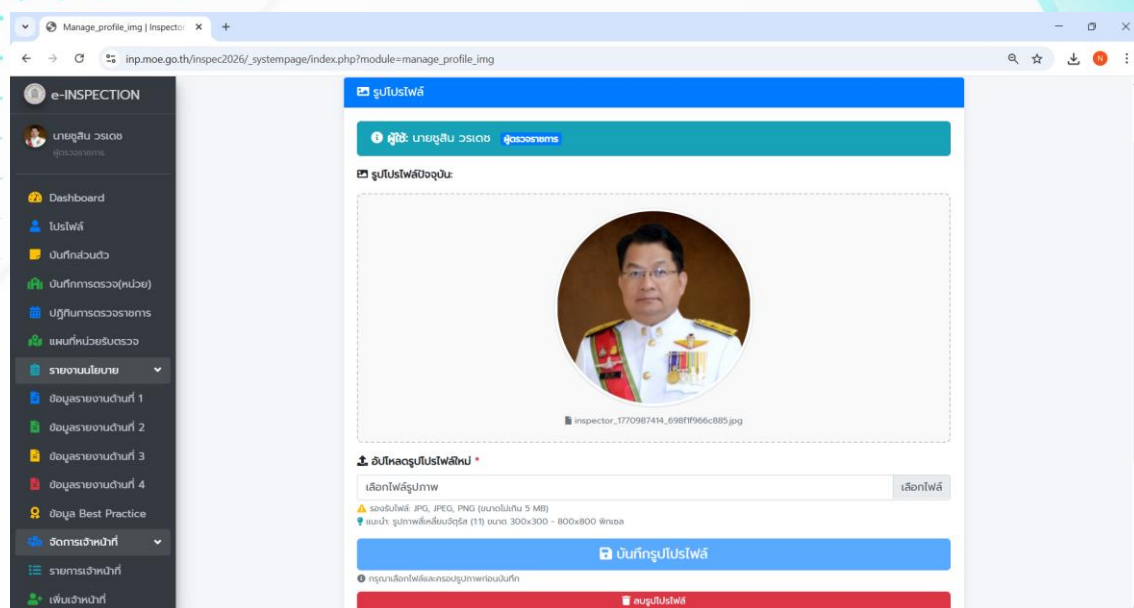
Manage_profile_img | Inspector ×
+
inp.moe.go.th/inspec2026/_systempage/index.php?module=manage_profile_img

e-INSPECTION
นายชูสิน วรเดช
ผู้ตรวจราชการ
Dashboard
โปรไฟล์
บันทึกส่วนตัว
บันทึกการตรวจ(หน่วย)
ปฏิทินการตรวจราชการ
แผนที่หน่วยรับตรวจ
รายงานนโยบาย
ข้อมูลรายงานด้านที่ 1
ข้อมูลรายงานด้านที่ 2
ข้อมูลรายงานด้านที่ 3
ข้อมูลรายงานด้านที่ 4
ข้อมูล Best Practice
จัดการเจ้าหน้าที่
รายการเจ้าหน้าที่
เพิ่มเจ้าหน้าที่

รูปโปรไฟล์
ผู้ใช้: นายชูสิน วรเดช ผู้ตรวจราชการ
รูปโปรไฟล์ปัจจุบัน:
inspector_1770987414_698f1f966c885.jpg
อัปโหลดรูปโปรไฟล์ใหม่ *
เลือกไฟล์รูปภาพ
เลือกไฟล์
รองรับไฟล์: JPG, JPEG, PNG (ขนาดไม่เกิน 5 MB)
แนะนำ: รูปภาพสี่เหลี่ยมจัตุรัส (1:1) ขนาด 300x300 - 800x800 พิกเซล
บันทึกรูปโปรไฟล์
กรุณาเลือกไฟล์และครอปรูปภาพก่อนบันทึก
ลบรูปโปรไฟล์